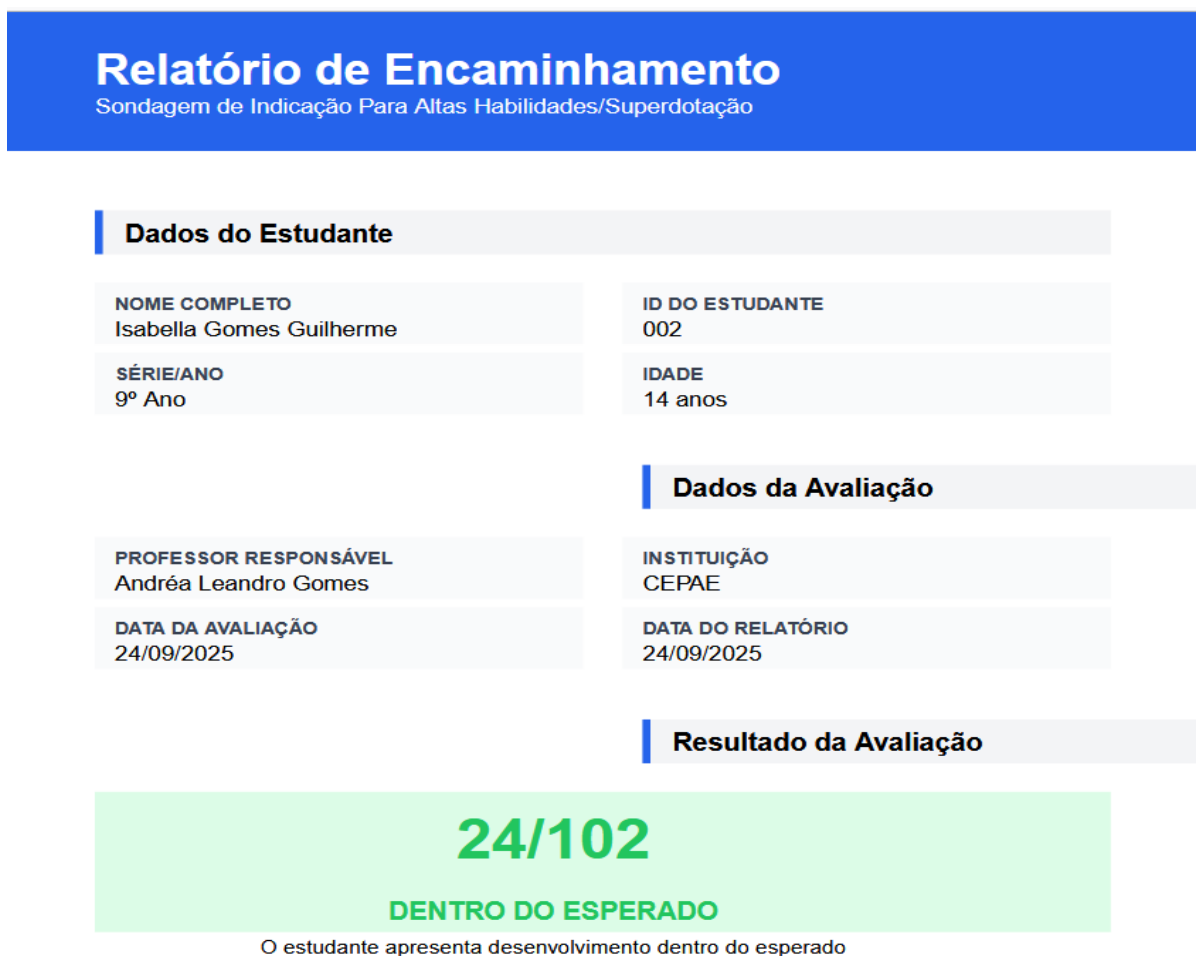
Relatório de Encaminhamento
Sondagem de Indicação Para Altas Habilidades/Superdotação

Dados do Estudante

NOME COMPLETO
Isabella Gomes Guilherme

ID DO ESTUDANTE
002

SÉRIE/ANO
9º Ano

IDADE
14 anos

Dados da Avaliação

PROFESSOR RESPONSÁVEL
Andréa Leandro Gomes

INSTITUIÇÃO
CEPAE

DATA DA AVALIAÇÃO
24/09/2025

DATA DO RELATÓRIO
24/09/2025

Resultado da Avaliação

24/102

DENTRO DO ESPERADO

O estudante apresenta desenvolvimento dentro do esperado